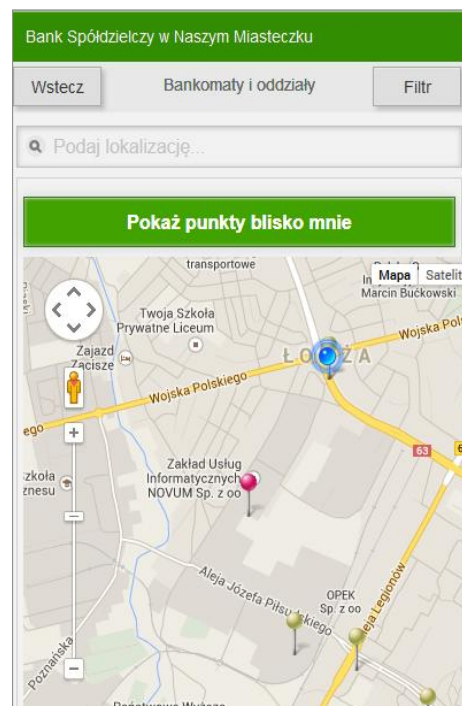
Bank Spółdzielczy w Naszym Miasteczku

Wstecz

Bankomaty i oddziały

Filtr

Podaj lokalizację...

Pokaż punkty blisko mnie

transportowe

Mapa

Satelit

In

Marcin Bućkowski

Twoja Szkoła Prywatne Liceum

Zajazd Zacisze

ŁO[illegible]ZA

Wojska Pol

Wojska Polskiego

ego

63

Zakład Usług Informatycznych NOVUM Sp. z oo

Szkoła znesu

Aleja Józefa Piłsudskiego

OPEK Sp. z oo

Aleja Legionów

Poznańska

Państwowa Wyższa